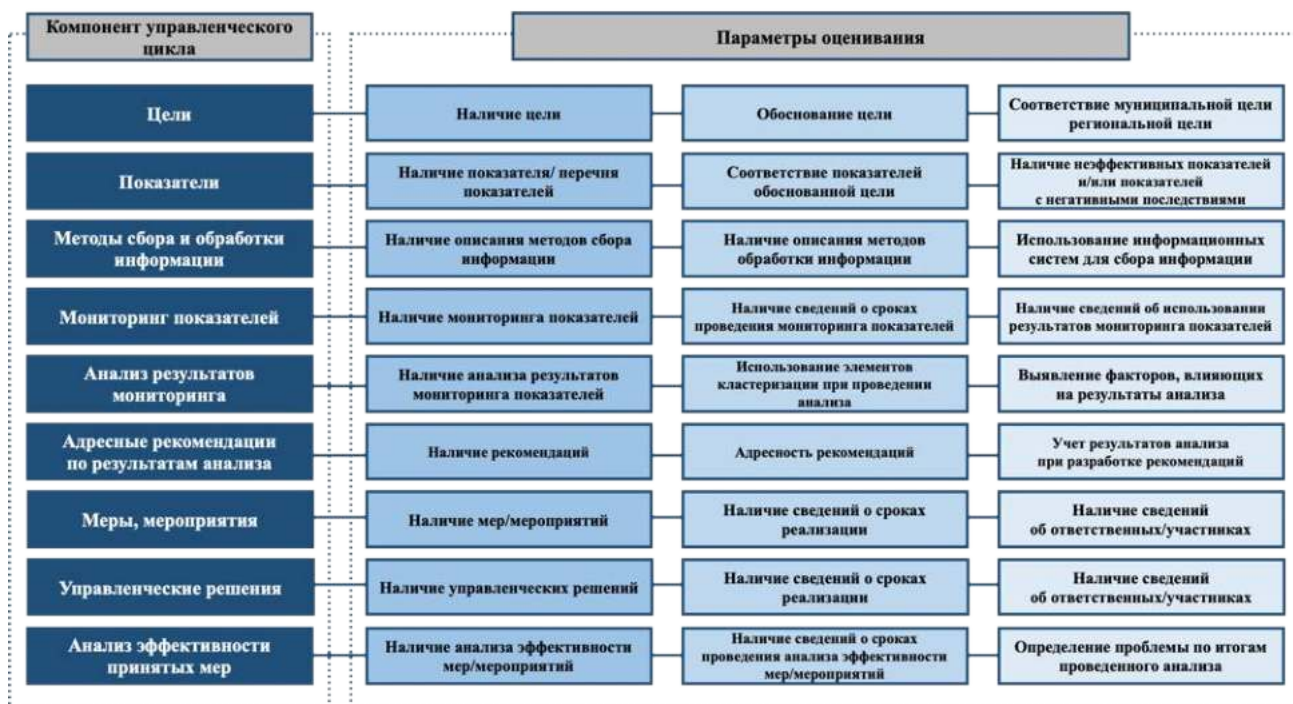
Компонент управленческого цикла

Параметры оценивания

Цели
Наличие цели
Обоснование цели
Соответствие муниципальной цели региональной цели

Показатели
Наличие показателя/ перечня показателей
Соответствие показателей обоснованной цели
Наличие неэффективных показателей и/или показателей с негативными последствиями

Методы сбора и обработки информации
Наличие описания методов сбора информации
Наличие описания методов обработки информации
Использование информационных систем для сбора информации

Мониторинг показателей
Наличие мониторинга показателей
Наличие сведений о сроках проведения мониторинга показателей
Наличие сведений об использовании результатов мониторинга показателей

Анализ результатов мониторинга
Наличие анализа результатов мониторинга показателей
Использование элементов кластеризации при проведении анализа
Выявление факторов, влияющих на результаты анализа

Адресные рекомендации по результатам анализа
Наличие рекомендаций
Адресность рекомендаций
Учет результатов анализа при разработке рекомендаций

Меры, мероприятия
Наличие мер/мероприятий
Наличие сведений о сроках реализации
Наличие сведений об ответственных/участниках

Управленческие решения
Наличие управленческих решений
Наличие сведений о сроках реализации
Наличие сведений об ответственных/участниках

Анализ эффективности принятых мер
Наличие анализа эффективности мер/мероприятий
Наличие сведений о сроках проведения анализа эффективности мер/мероприятий
Определение проблемы по итогам проведенного анализа